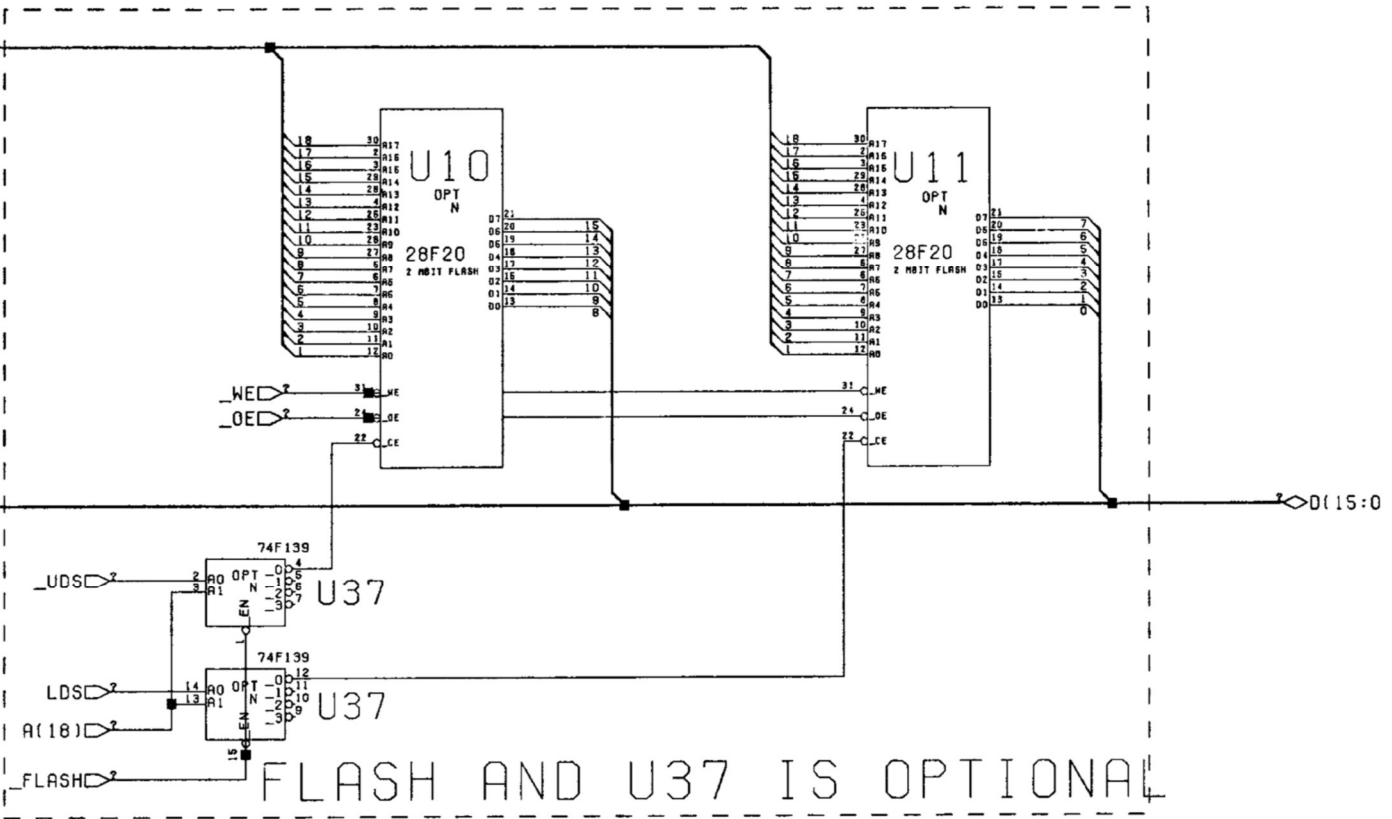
U10
OPT
N
28F20
2 MBIT FLASH

18 30 A17
17 2 A16
16 3 A15
15 29 A14
14 28 A13
13 4 A12
12 25 A11
11 23 A10
10 26 A9
9 27 A8
8 5 A7
7 6 A6
6 7 A5
5 8 A4
4 9 A3
3 10 A2
2 11 A1
1 12 A0

D7 21
D6 20 15
D5 19 14
D4 18 13
D3 17 12
D2 16 11
D1 14 10
D0 13 9
8

_WE ? 31 WE
_OE ? 24 OE
22 CE

U11
OPT
N
28F20
2 MBIT FLASH

18 30 A17
17 2 A16
16 3 A15
15 29 A14
14 28 A13
13 4 A12
12 25 A11
11 23 A10
10 26 A9
9 27 A8
8 5 A7
7 6 A6
6 7 A5
5 8 A4
4 9 A3
3 10 A2
2 11 A1
1 12 A0

D7 21
D6 20 7
D5 19 6
D4 18 5
D3 17 4
D2 15 3
D1 14 2
D0 13 1
0

31 WE
24 OE
22 CE

? D(15:0

74F139
_UDS ? 2 A0 OPT N _0 4
3 A1 _1 5
_2 6
_3 7
EN
U37

74F139
LDS ? 14 A0 OPT N _0 12
A(18) ? 13 A1 _1 11
_2 10
_3 9
EN
15
U37

_FLASH ?

FLASH AND U37 IS OPTIONAL